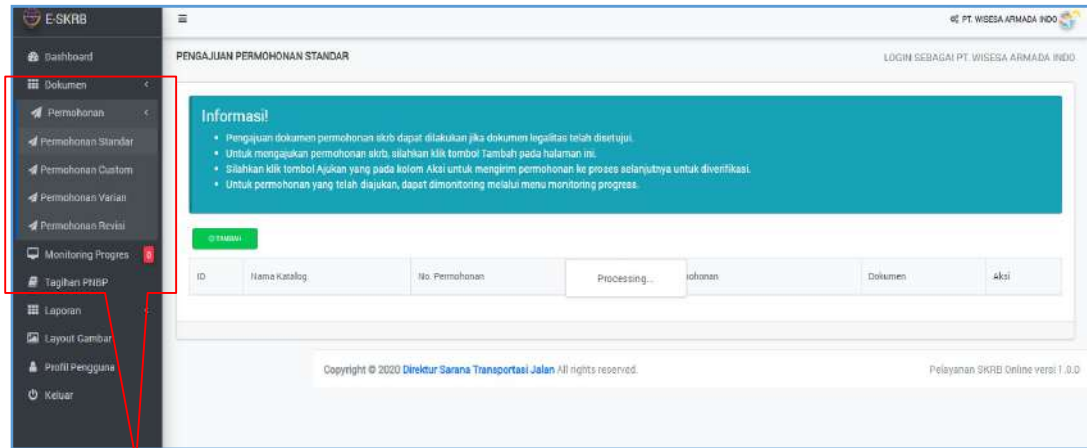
E-SKRB

Dashboard
Dokumen
Permohonan
Permohonan Standar
Permohonan Custom
Permohonan Varian
Permohonan Revisi
Monitoring Progres 0
Tagihan PNBP
Laporan
Layout Gambar
Profil Pengguna
Keluar

≡

PT. WISESA ARMADA INDO

PENGAJUAN PERMOHONAN STANDAR

LOGIN SEBAGAI PT. WISESA ARMADA INDO

Informasi!

- Pengajuan dokumen permohonan skrb dapat dilakukan jika dokumen legalitas telah disetujui.
- Untuk mengajukan permohonan skrb, silahkan klik tombol Tambah pada halaman ini.
- Silahkan klik tombol Ajukan yang pada kolom Aksi untuk mengirim permohonan ke proses selanjutnya untuk diverifikasi.
- Untuk permohonan yang telah diajukan, dapat dimonitoring melalui menu monitoring progress.

TAMBAH

| ID | Nama Katalog | No. Permohonan | Processing... ohonan | Dokumen | Aksi |
|---|---|---|---|---|---|

Copyright © 2020 Direktur Sarana Transportasi Jalan All rights reserved.

Pelayanan SKRB Online versi 1.0.0